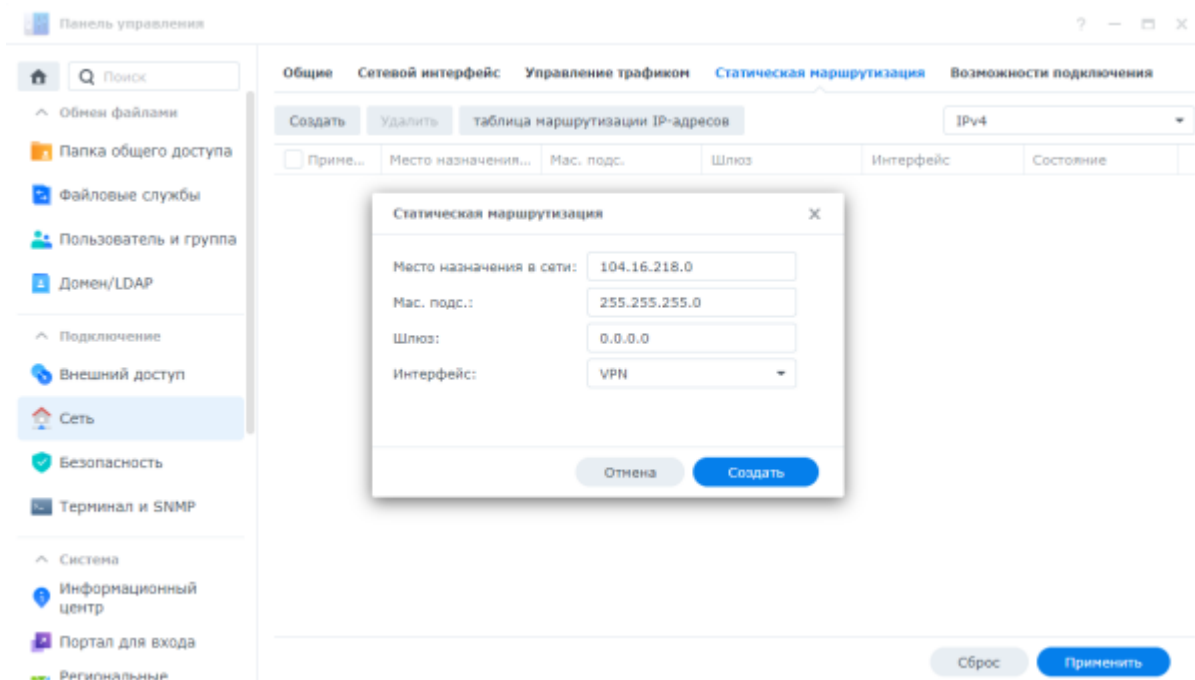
Панель управления

? — □ X

Поиск

^ Обмен файлами

Папка общего доступа

Файловые службы

Пользователь и группа

Домен/LDAP

^ Подключение

Внешний доступ

Сеть

Безопасность

Терминал и SNMP

^ Система

Информационный центр

Портал для входа

Региональные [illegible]

Общие | Сетевой интерфейс | Управление трафиком | Статическая маршрутизация | Возможности подключения

Создать | Удалить | таблица маршрутизации IP-адресов | IPv4

| Приме... | Место назначения... | Мас. подс. | Шлюз | Интерфейс | Состояние |
|---|---|---|---|---|---|

Статическая маршрутизация

X

Место назначения в сети: 104.16.218.0

Мас. подс.: 255.255.255.0

Шлюз: 0.0.0.0

Интерфейс: VPN

Отмена

Создать

Сброс

Применить